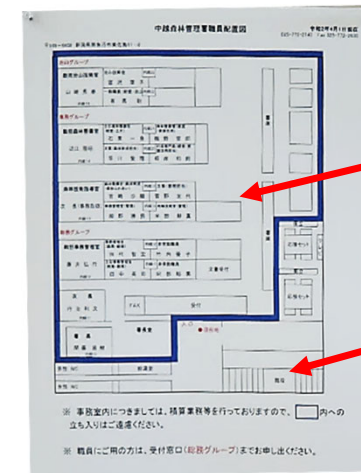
中越森林管理署職員配置図

令和3年4月1日現在

〒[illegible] 新潟県長岡市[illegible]

TEL 025-772-2140 / Fax 025-772-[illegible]

治山グループ

森林整備グループ

業務グループ

総務グループ

署長

署長室

倉庫

応接セット

会議室

受付

※ 事務室内につきましては、積算業務等を行っておりますので、□内への立ち入りはご遠慮ください。

※ 職員にご用の方は、受付窓口（総務グループ）までお申し出ください。